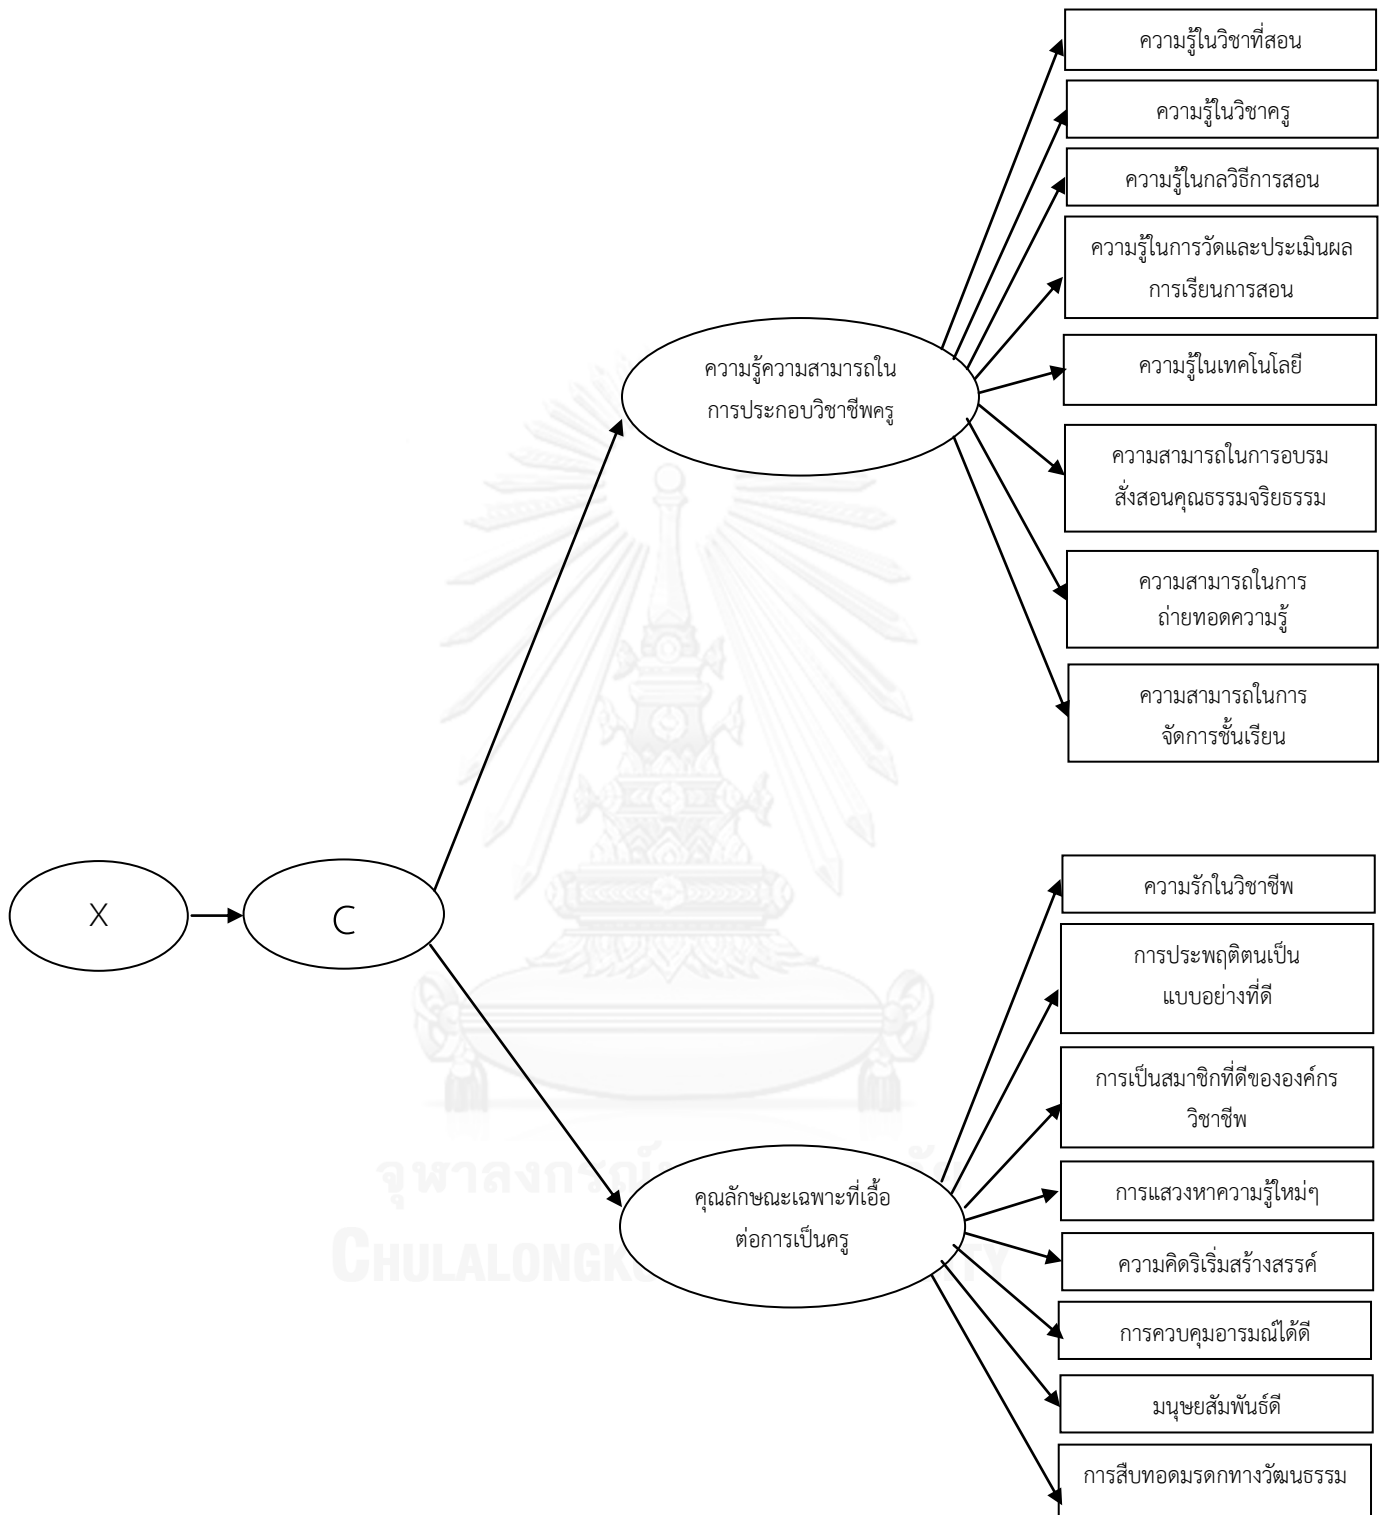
X

C

ความรู้ความสามารถในการประกอบวิชาชีพครู

ความรู้ในวิชาที่สอน

ความรู้ในวิชาครู

ความรู้ในกลวิธีการสอน

ความรู้ในการวัดและประเมินผลการเรียนการสอน

ความรู้ในเทคโนโลยี

ความสามารถในการอบรมสั่งสอนคุณธรรมจริยธรรม

ความสามารถในการถ่ายทอดความรู้

ความสามารถในการจัดการชั้นเรียน

คุณลักษณะเฉพาะที่เอื้อต่อการเป็นครู

ความรักในวิชาชีพ

การประพฤติตนเป็นแบบอย่างที่ดี

การเป็นสมาชิกที่ดีขององค์กรวิชาชีพ

การแสวงหาความรู้ใหม่ๆ

ความคิดริเริ่มสร้างสรรค์

การควบคุมอารมณ์ได้ดี

มนุษยสัมพันธ์ดี

การสืบทอดมรดกทางวัฒนธรรม

จุฬาลงกรณ์มหาวิทยาลัย
CHULALONGKORN UNIVERSITY